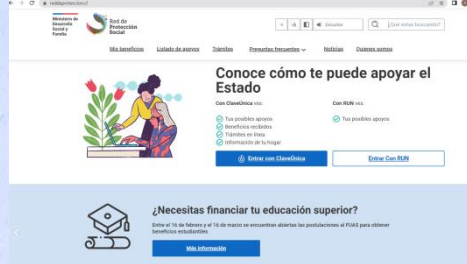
reddeproteccion.cl

Ministerio de Desarrollo Social y Familia

Red de Protección Social

A A ◐ Escuchar

¿Qué estás buscando?

Mis beneficios Listado de apoyos Trámites Preguntas frecuentes Noticias Quienes somos

Conoce cómo te puede apoyar el Estado

Con ClaveÚnica ver:

Tus posibles apoyos
Beneficios recibidos
Trámites en línea
Información de tu hogar

Con RUN ver:

Tus posibles apoyos

Entrar con ClaveÚnica

Entrar Con RUN

¿Necesitas financiar tu educación superior?

Entre el 16 de febrero y el 16 de marzo se encuentran abiertas las postulaciones al FUAS para obtener beneficios estudiantiles.

Más información